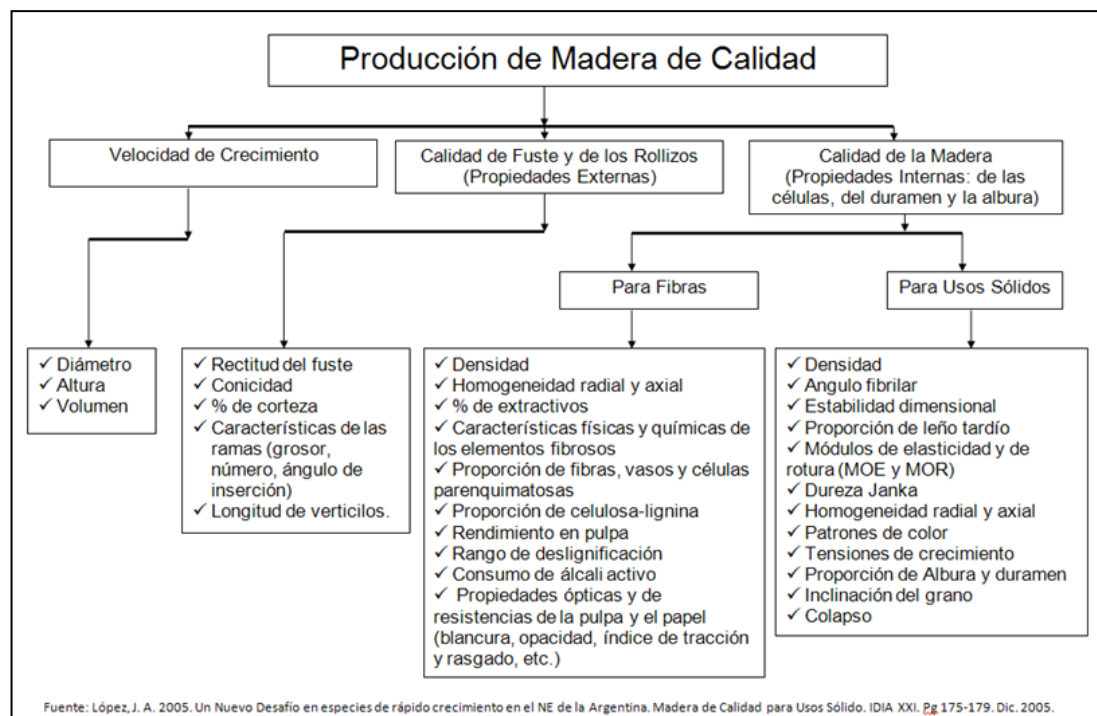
Producción de Madera de Calidad

Velocidad de Crecimiento

Calidad de Fuste y de los Rollizos (Propiedades Externas)

Calidad de la Madera (Propiedades Internas: de las células, del duramen y la albura)

Para Fibras

Para Usos Sólidos

✓ Diámetro
✓ Altura
✓ Volumen

✓ Rectitud del fuste
✓ Conicidad
✓ % de corteza
✓ Características de las ramas (grosor, número, ángulo de inserción)
✓ Longitud de verticilos.

✓ Densidad
✓ Homogeneidad radial y axial
✓ % de extractivos
✓ Características físicas y químicas de los elementos fibrosos
✓ Proporción de fibras, vasos y células parenquimatosas
✓ Proporción de celulosa-lignina
✓ Rendimiento en pulpa
✓ Rango de deslignificación
✓ Consumo de álcali activo
✓ Propiedades ópticas y de resistencias de la pulpa y el papel (blancura, opacidad, índice de tracción y rasgado, etc.)

✓ Densidad
✓ Angulo fibrilar
✓ Estabilidad dimensional
✓ Proporción de leño tardío
✓ Módulos de elasticidad y de rotura (MOE y MOR)
✓ Dureza Janka
✓ Homogeneidad radial y axial
✓ Patrones de color
✓ Tensiones de crecimiento
✓ Proporción de Albura y duramen
✓ Inclinación del grano
✓ Colapso

Fuente: López, J. A. 2005. Un Nuevo Desafío en especies de rápido crecimiento en el NE de la Argentina. Madera de Calidad para Usos Sólido. IDIA XXI. Pg 175-179. Dic. 2005.